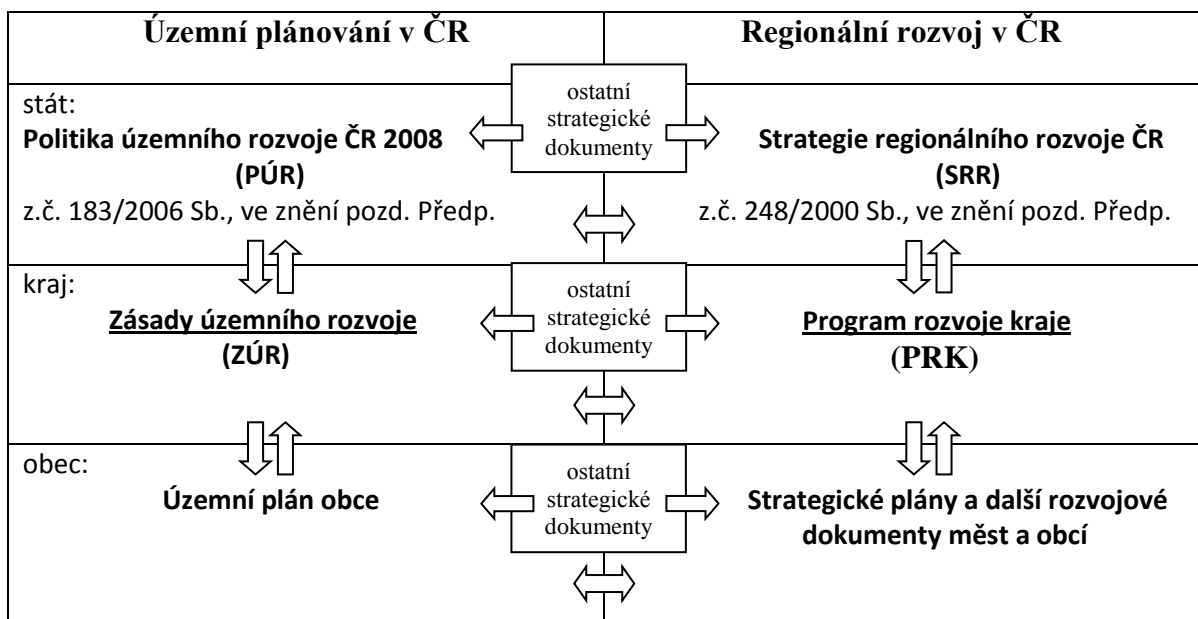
Územní plánování v ČR

Regionální rozvoj v ČR

stát:

Politika územního rozvoje ČR 2008 (PÚR)

z.č. 183/2006 Sb., ve znění pozd. Předp.

ostatní strategické dokumenty

Strategie regionálního rozvoje ČR (SRR)

z.č. 248/2000 Sb., ve znění pozd. Předp.

kraj:

Zásady územního rozvoje (ZÚR)

ostatní strategické dokumenty

Program rozvoje kraje (PRK)

obec:

Územní plán obce

ostatní strategické dokumenty

Strategické plány a další rozvojové dokumenty měst a obcí